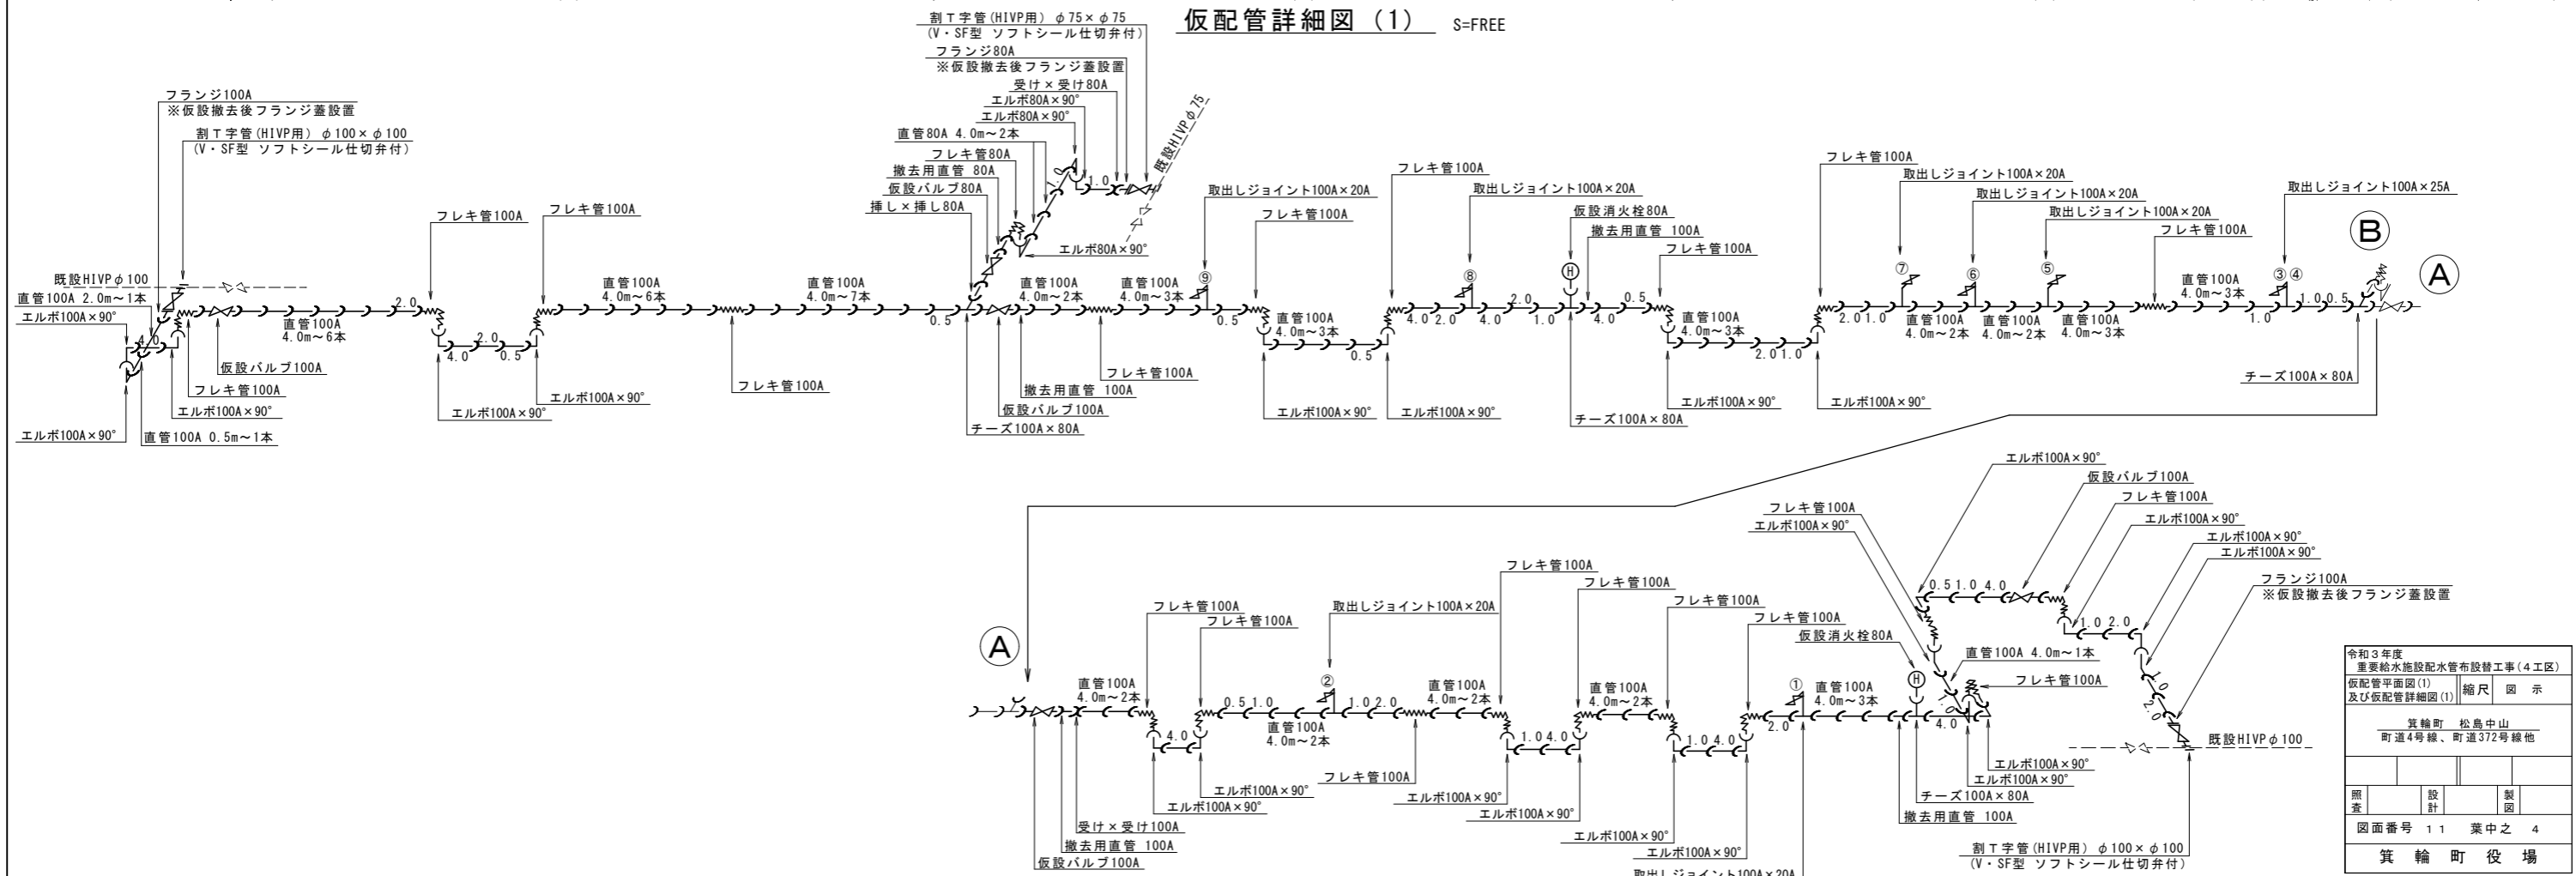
仮配管詳細図 (1) S=FREE

割T字管(HIVP用) $\phi$75×$\phi$75
(V・SF型 ソフトシール仕切弁付)
フランジ80A
※仮設撤去後フランジ蓋設置
受け×受け80A
エルボ80A×90°
エルボ80A×90°
直管80A 4.0m～2本
フレキ管80A
撤去用直管 80A
仮設バルブ80A
挿し×挿し80A
既設HIVP$\phi$75
エルボ80A×90°
1.0

フランジ100A
※仮設撤去後フランジ蓋設置
割T字管(HIVP用) $\phi$100×$\phi$100
(V・SF型 ソフトシール仕切弁付)
既設HIVP$\phi$100
直管100A 2.0m～1本
エルボ100A×90°
エルボ100A×90°
直管100A 0.5m～1本
エルボ100A×90°
フレキ管100A
仮設バルブ100A
直管100A
4.0m～6本
4.0
2.0
フレキ管100A
フレキ管100A
4.0 2.0 0.5
エルボ100A×90°
エルボ100A×90°
直管100A
4.0m～6本
直管100A
4.0m～7本
フレキ管100A
0.5
直管100A
4.0m～2本
直管100A
4.0m～3本
フレキ管100A
撤去用直管 100A
仮設バルブ100A
チーズ100A×80A
取出しジョイント100A×20A
⑨
0.5
フレキ管100A
直管100A
4.0m～3本
0.5
エルボ100A×90°
エルボ100A×90°
フレキ管100A
取出しジョイント100A×20A
⑧
4.0 2.0 4.0 2.0 1.0
仮設消火栓80A
H
撤去用直管 100A
フレキ管100A
4.0 0.5
直管100A
4.0m～3本
2.0 1.0
エルボ100A×90°
チーズ100A×80A
エルボ100A×90°
フレキ管100A
取出しジョイント100A×20A
取出しジョイント100A×20A
取出しジョイント100A×20A
フレキ管100A
⑦ ⑥ ⑤
2.0 1.0
直管100A
4.0m～2本
直管100A
4.0m～2本
直管100A
4.0m～3本
直管100A
4.0m～3本
取出しジョイント100A×25A
③ ④
1.0 1.0 0.5
B
A
チーズ100A×80A

A
直管100A
4.0m～2本
フレキ管100A
フレキ管100A
4.0
0.5 1.0
直管100A
4.0m～2本
取出しジョイント100A×20A
②
1.0 2.0
直管100A
4.0m～2本
フレキ管100A
フレキ管100A
フレキ管100A
フレキ管100A
直管100A
4.0m～2本
1.0 4.0
1.0 4.0
仮設消火栓80A
①
直管100A
4.0m～3本
2.0
H
4.0
エルボ100A×90°
エルボ100A×90°
受け×受け100A
撤去用直管 100A
仮設バルブ100A
フレキ管100A
エルボ100A×90°
エルボ100A×90°
エルボ100A×90°
エルボ100A×90°
取出しジョイント100A×20A
エルボ100A×90°
仮設バルブ100A
フレキ管100A
エルボ100A×90°
エルボ100A×90°
エルボ100A×90°
エルボ100A×90°
フレキ管100A
エルボ100A×90°
0.5 1.0 4.0
1.0 2.0
1.0
2.0
フランジ100A
※仮設撤去後フランジ蓋設置
直管100A 4.0m～1本
フレキ管100A
既設HIVP$\phi$100
エルボ100A×90°
エルボ100A×90°
チーズ100A×80A
撤去用直管 100A
割T字管(HIVP用) $\phi$100×$\phi$100
(V・SF型 ソフトシール仕切弁付)

令和3年度
重要給水施設配水管布設替工事(4工区)
仮配管平面図(1)
及び仮配管詳細図(1)
縮尺 図示
箕輪町 松島中山
町道4号線、町道372号線他
照査
設計
製図
図面番号 11 葉中之 4
箕輪町役場